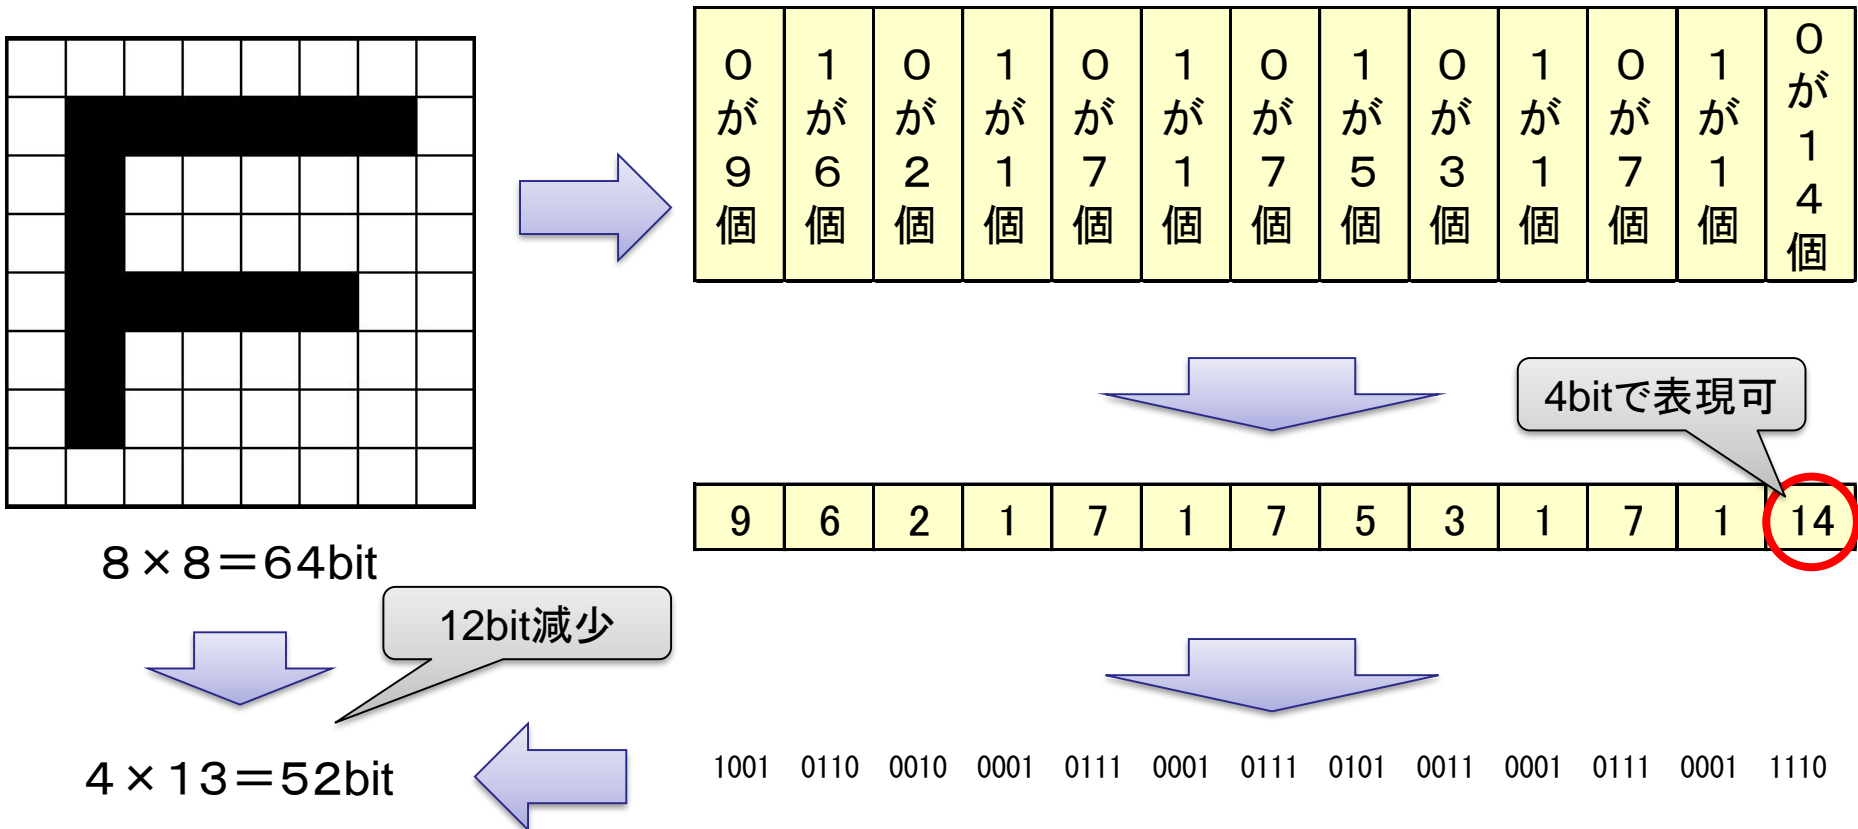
| ０が９個 | １が６個 | ０が２個 | １が１個 | ０が７個 | １が１個 | ０が７個 | １が５個 | ０が３個 | １が１個 | ０が７個 | １が１個 | ０が１４個 |
|---|---|---|---|---|---|---|---|---|---|---|---|---|

4bitで表現可

| 9 | 6 | 2 | 1 | 7 | 1 | 7 | 5 | 3 | 1 | 7 | 1 | 14 |
|---|---|---|---|---|---|---|---|---|---|---|---|---|

８×８＝64bit

12bit減少

４×１３＝52bit

1001 0110 0010 0001 0111 0001 0111 0101 0011 0001 0111 0001 1110